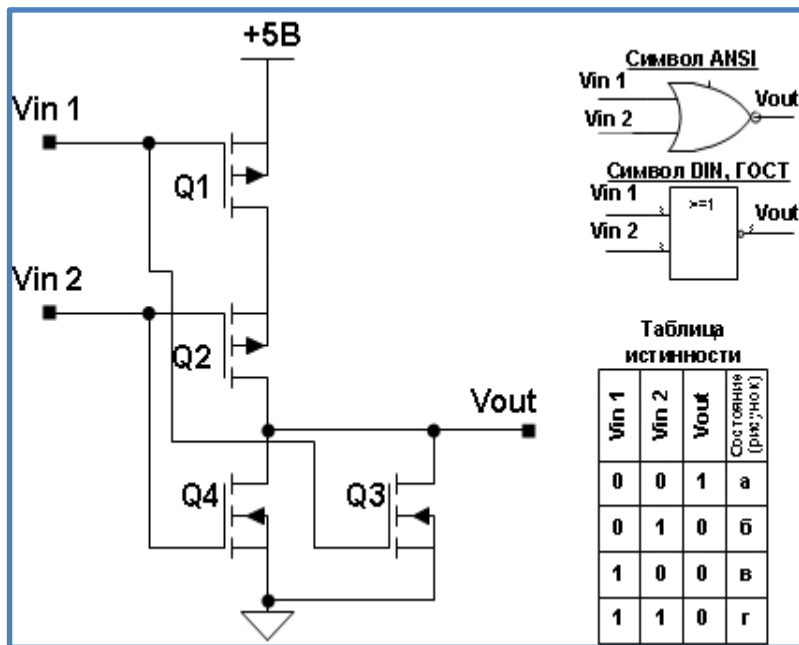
+5B

Vin 1

Vin 2

Q1

Q2

Q4

Q3

Vout

Символ ANSI

Vin 1

Vin 2

Vout

Символ DIN, ГОСТ

Vin 1

Vin 2

>=1

Vout

Таблица истинности

| Vin 1 | Vin 2 | Vout | Состояние (рисунок) |
|---|---|---|---|
| 0 | 0 | 1 | а |
| 0 | 1 | 0 | б |
| 1 | 0 | 0 | в |
| 1 | 1 | 0 | г |